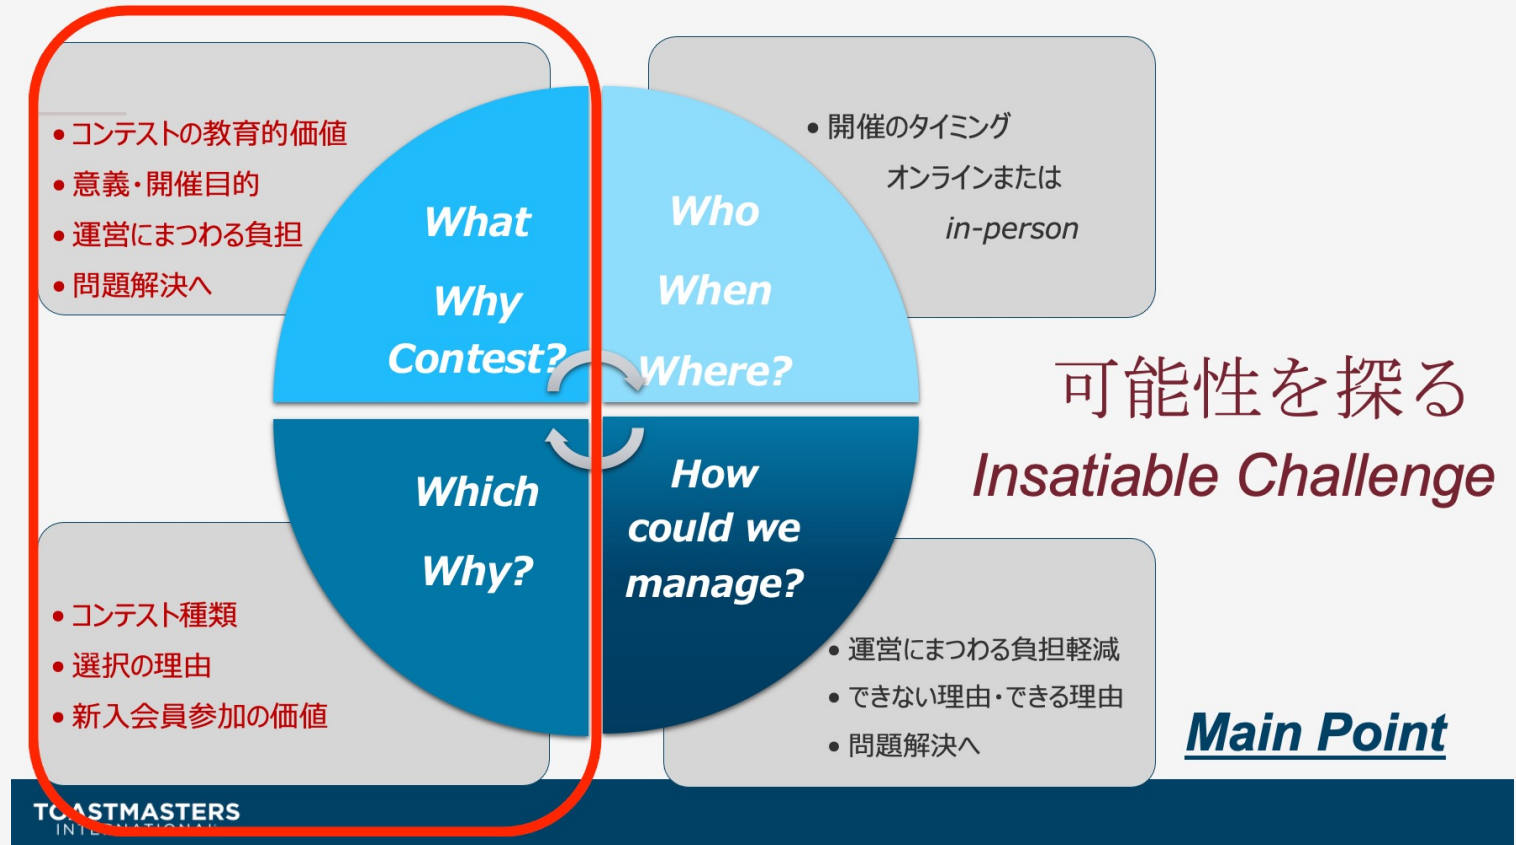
• コンテストの教育的価値
• 意義・開催目的
• 運営にまつわる負担
• 問題解決へ

What
Why
Contest?

Who
When
Where?

• 開催のタイミング
オンラインまたは
in-person

Which
Why?

How
could we
manage?

• コンテスト種類
• 選択の理由
• 新入会員参加の価値

• 運営にまつわる負担軽減
• できない理由・できる理由
• 問題解決へ

可能性を探る
Insatiable Challenge

Main Point

TOASTMASTERS
INTERNATIONAL